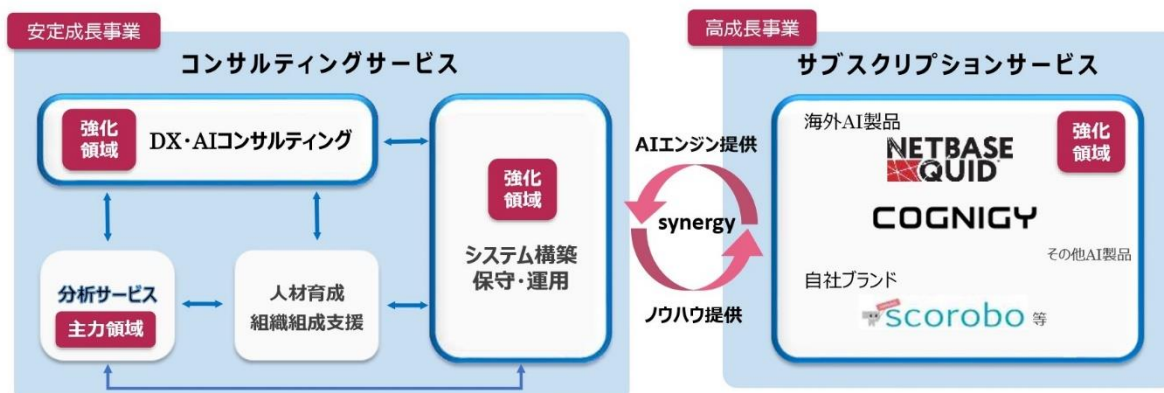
安定成長事業

コンサルティングサービス

強化領域

DX・AIコンサルティング

強化領域

システム構築
保守・運用

分析サービス

主力領域

人材育成
組織組成支援

AIエンジン提供

synergy

ノウハウ提供

高成長事業

サブスクリプションサービス

海外AI製品

NETBASE QUID

強化領域

COGNIGY

その他AI製品

自社ブランド

scorobo 等